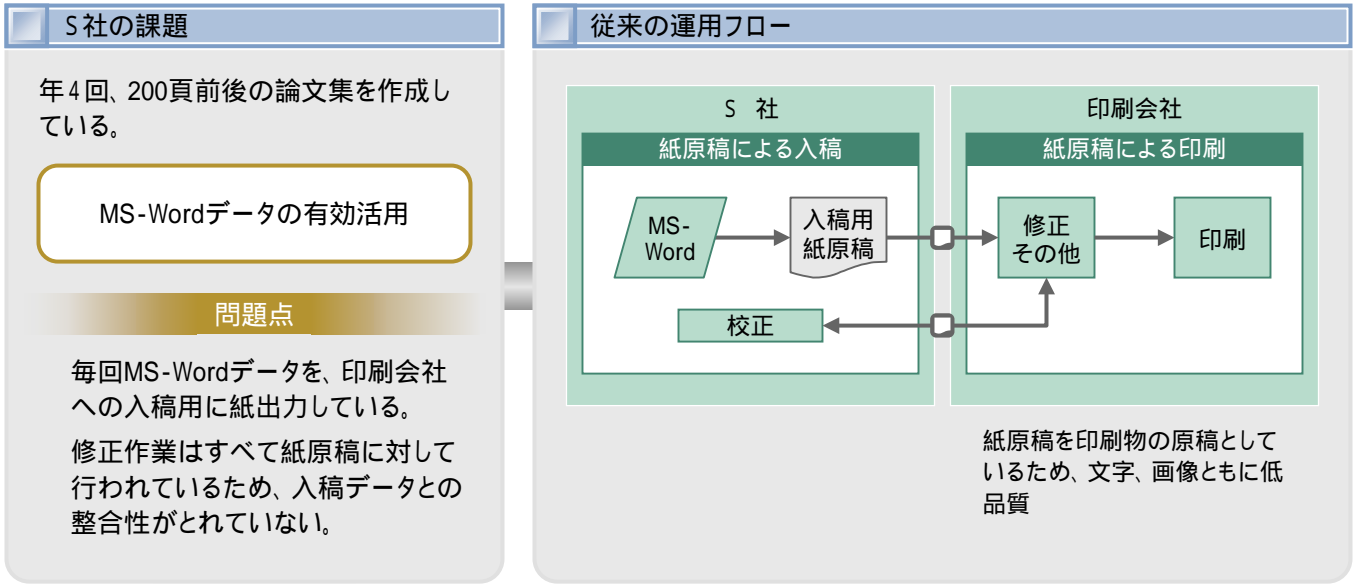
S社の課題

年4回、200頁前後の論文集を作成している。

MS-Wordデータの有効活用

問題点

毎回MS-Wordデータを、印刷会社への入稿用に紙出力している。

修正作業はすべて紙原稿に対して行われているため、入稿データとの整合性がとれていない。

従来の運用フロー

S 社

紙原稿による入稿

MS-Word

入稿用紙原稿

校正

印刷会社

紙原稿による印刷

修正その他

印刷

紙原稿を印刷物の原稿としているため、文字、画像ともに低品質